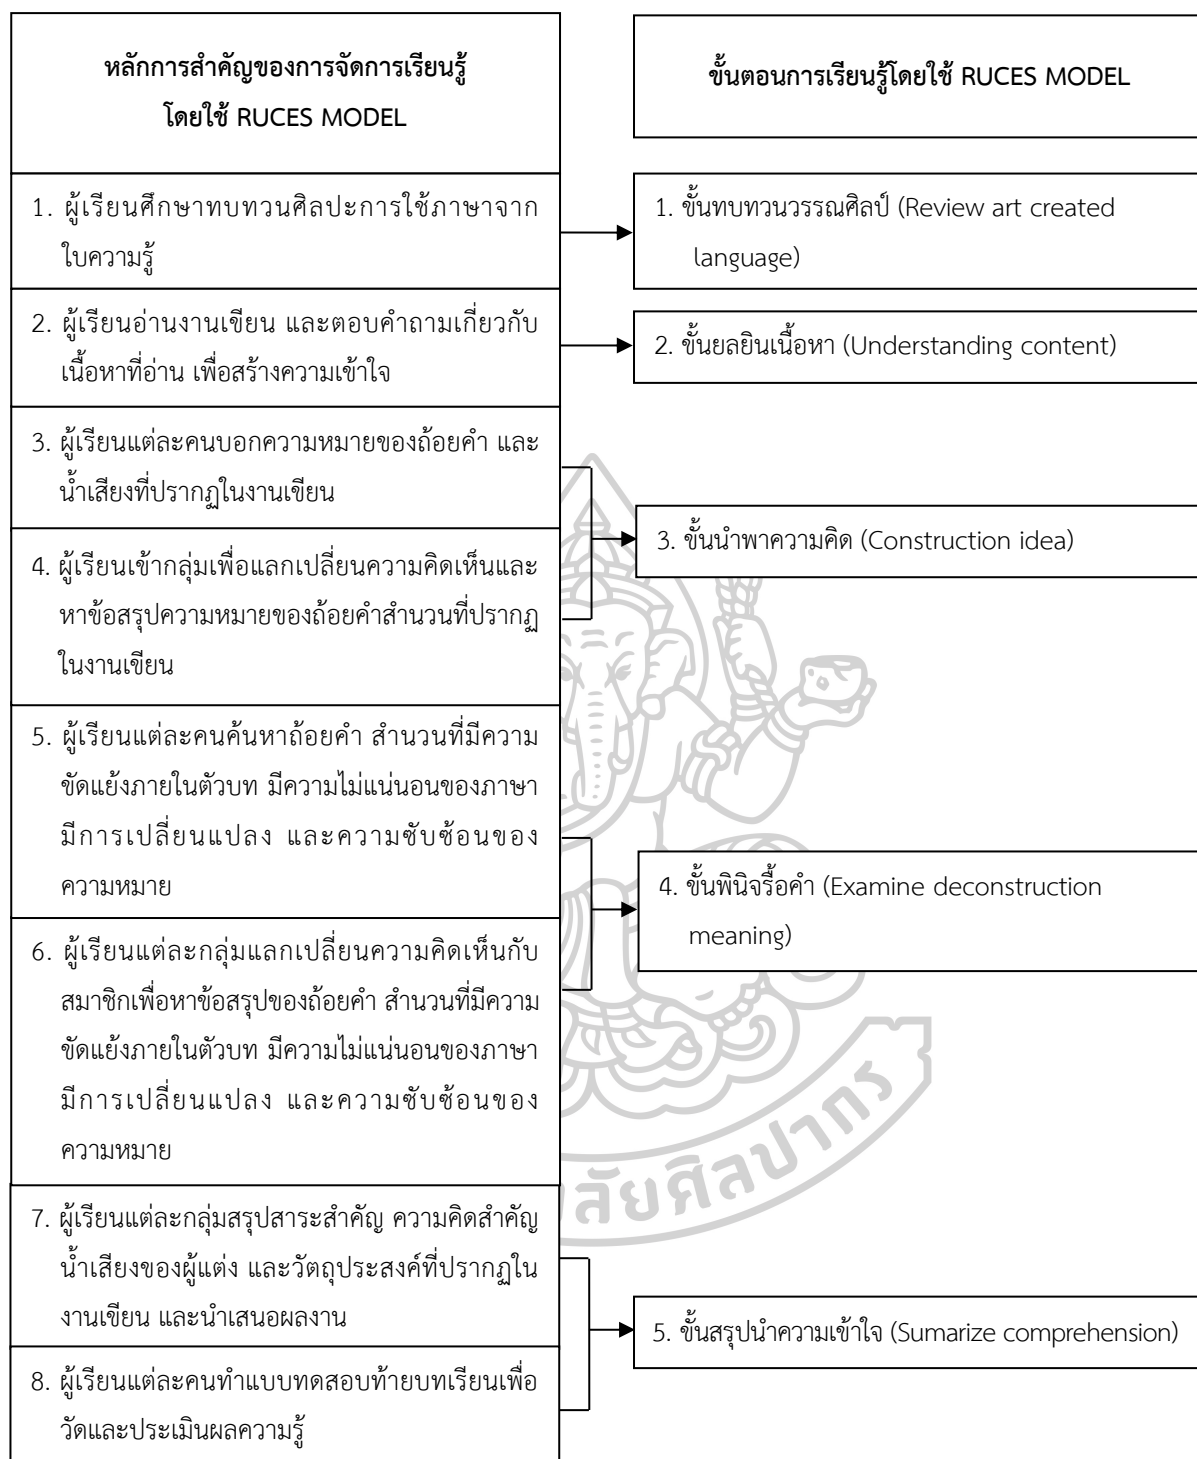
หลักการสำคัญของการจัดการเรียนรู้โดยใช้ RUCES MODEL

1. ผู้เรียนศึกษาทบทวนศิลปะการใช้ภาษาจากใบความรู้

2. ผู้เรียนอ่านงานเขียน และตอบคำถามเกี่ยวกับเนื้อหาที่อ่าน เพื่อสร้างความเข้าใจ

3. ผู้เรียนแต่ละคนบอกความหมายของถ้อยคำ และน้ำเสียงที่ปรากฏในงานเขียน

4. ผู้เรียนเข้ากลุ่มเพื่อแลกเปลี่ยนความคิดเห็นและหาข้อสรุปความหมายของถ้อยคำสำนวนที่ปรากฏในงานเขียน

5. ผู้เรียนแต่ละคนค้นหาถ้อยคำ สำนวนที่มีความขัดแย้งภายในตัวบท มีความไม่แน่นอนของภาษา มีการเปลี่ยนแปลง และความซับซ้อนของความหมาย

6. ผู้เรียนแต่ละกลุ่มแลกเปลี่ยนความคิดเห็นกับสมาชิกเพื่อหาข้อสรุปของถ้อยคำ สำนวนที่มีความขัดแย้งภายในตัวบท มีความไม่แน่นอนของภาษา มีการเปลี่ยนแปลง และความซับซ้อนของความหมาย

7. ผู้เรียนแต่ละกลุ่มสรุปสาระสำคัญ ความคิดสำคัญ น้ำเสียงของผู้แต่ง และวัตถุประสงค์ที่ปรากฏในงานเขียน และนำเสนอผลงาน

8. ผู้เรียนแต่ละคนทำแบบทดสอบท้ายบทเรียนเพื่อวัดและประเมินผลความรู้

ขั้นตอนการเรียนรู้โดยใช้ RUCES MODEL

1. ขั้นทบทวนวรรณศิลป์ (Review art created language)

2. ขั้นยลยินเนื้อหา (Understanding content)

3. ขั้นนำพาความคิด (Construction idea)

4. ขั้นพินิจรื้อคำ (Examine deconstruction meaning)

5. ขั้นสรุปนำความเข้าใจ (Sumarize comprehension)

ลัยศิลปากร